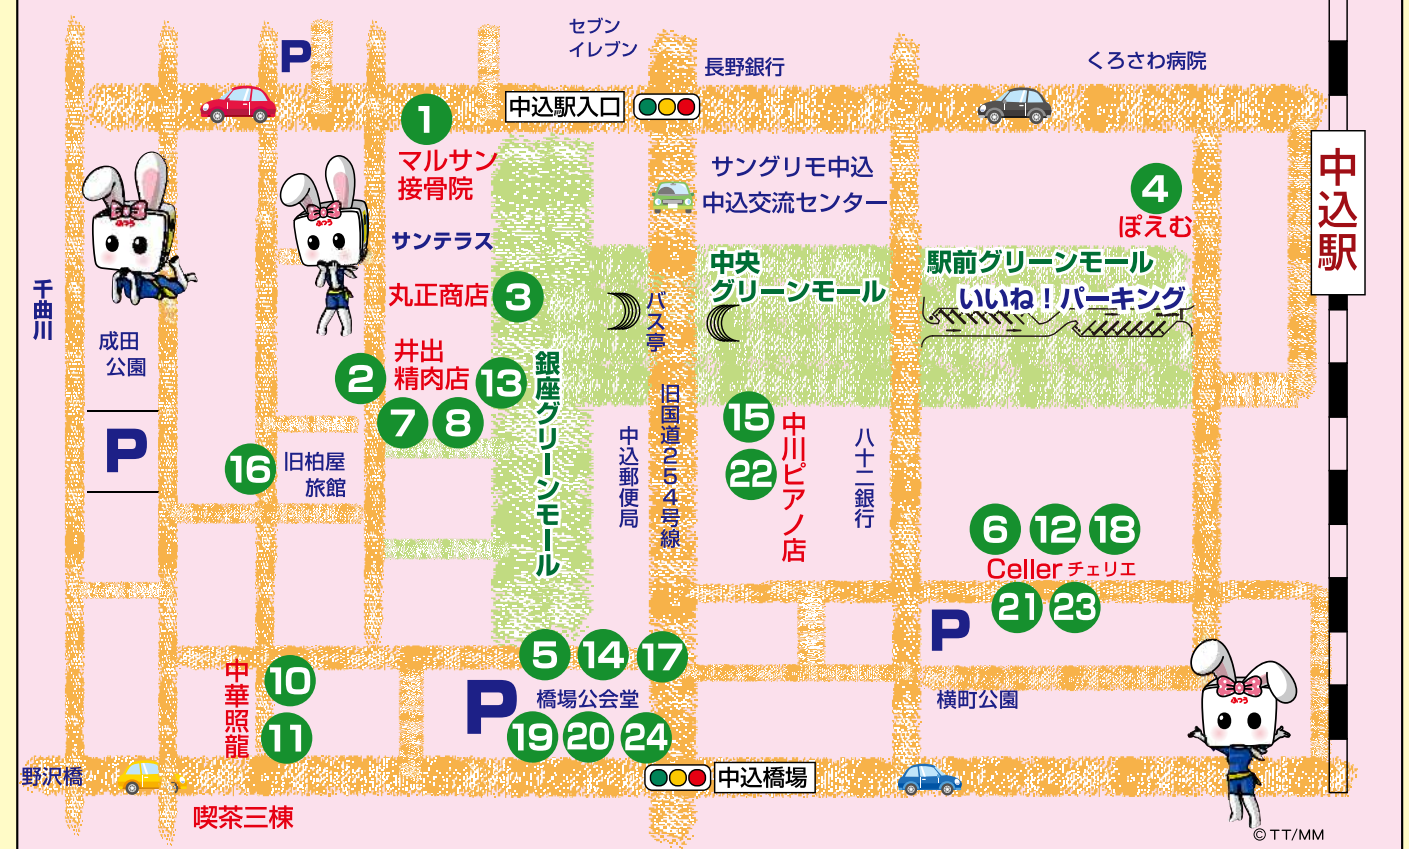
P
セブン
イレブン
長野銀行
くろさわ病院
中込駅入口
1
マルサン
接骨院
サングリモ中込
中込交流センター
4
ぽえむ
中込駅
サンテラス
千曲川
丸正商店
3
バス亭
中央
グリーンモール
駅前グリーンモール
いいね！パーキング
成田
公園
井出
精肉店
2
13
銀座グリーンモール
旧国道254号線
15
中川ピアノ店
22
八十二銀行
7
8
P
16
旧柏屋
旅館
中込郵便局
6
12
18
Celler チェリエ
21
23
P
5
14
17
中華照龍
10
11
P
橋場公会堂
19
20
24
横町公園
野沢橋
中込橋場
喫茶三棟
© TT/MM